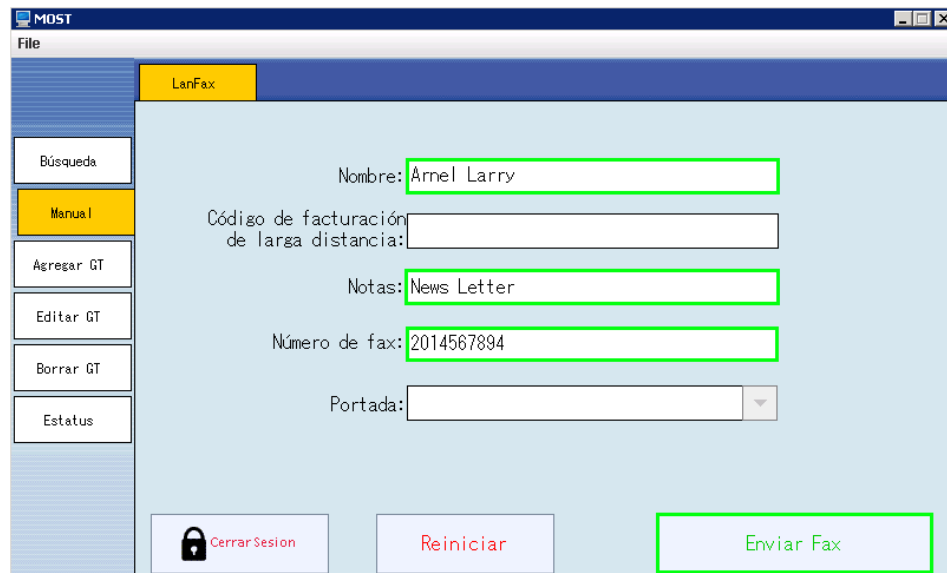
MOST
File

LanFax

Búsqueda
Manual
Agregar GT
Editar GT
Borrar GT
Estatus

Nombre: Arnel Larry
Código de facturación de larga distancia:
Notas: News Letter
Número de fax: 2014567894
Portada:

Cerrar Sesion
Reiniciar
Enviar Fax